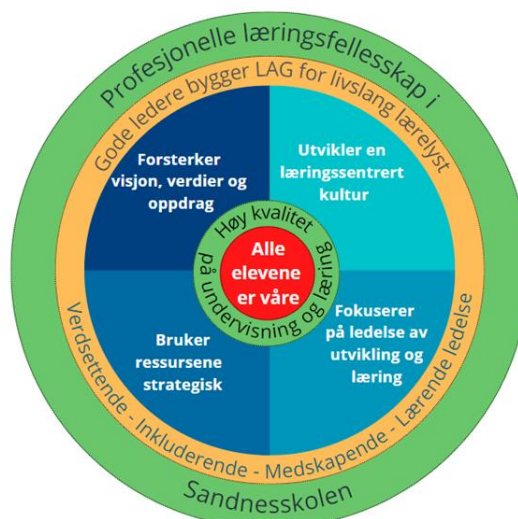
Profesjonelle læringsfellesskap i

Gode ledere bygger LAG for livslang lærelyst

Forsterker visjon, verdier og oppdrag

Utvikler en læringssentrert kultur

Høy kvalitet på undervisning og læring

Alle elevene er våre

Bruker ressursene strategisk

Fokuserer på ledelse av utvikling og læring

Verdsettende - Inkluderende - Medskapende - Lærende ledelse

Sandnesskolen